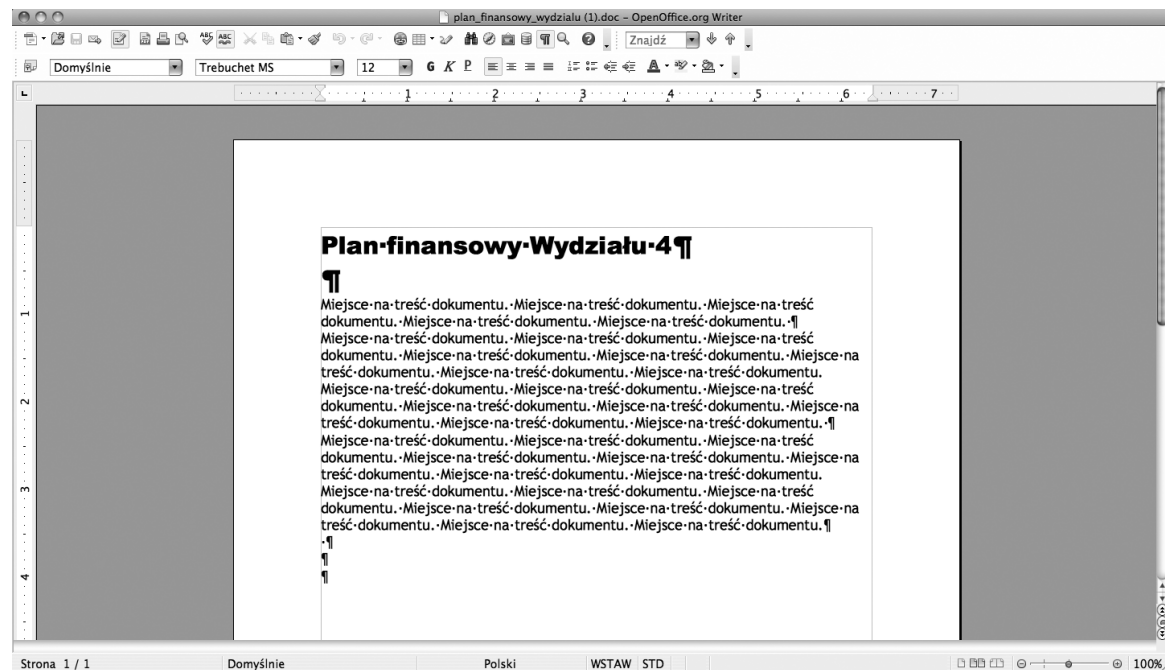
plan_finansowy_wydzialu (1).doc – OpenOffice.org Writer

Znajdź

Domyślnie | Trebuchet MS | 12

1 2 3 4 5 6 7

Plan·finansowy·Wydziału·4¶

¶

Miejsce·na·treść·dokumentu.·Miejsce·na·treść·dokumentu.·Miejsce·na·treść·dokumentu.·Miejsce·na·treść·dokumentu.·Miejsce·na·treść·dokumentu.·¶
Miejsce·na·treść·dokumentu.·Miejsce·na·treść·dokumentu.·Miejsce·na·treść·dokumentu.·Miejsce·na·treść·dokumentu.·Miejsce·na·treść·dokumentu.·Miejsce·na·treść·dokumentu.·Miejsce·na·treść·dokumentu.·Miejsce·na·treść·dokumentu.
Miejsce·na·treść·dokumentu.·Miejsce·na·treść·dokumentu.·Miejsce·na·treść·dokumentu.·Miejsce·na·treść·dokumentu.·Miejsce·na·treść·dokumentu.·Miejsce·na·treść·dokumentu.·Miejsce·na·treść·dokumentu.·Miejsce·na·treść·dokumentu.·¶
Miejsce·na·treść·dokumentu.·Miejsce·na·treść·dokumentu.·Miejsce·na·treść·dokumentu.·Miejsce·na·treść·dokumentu.·Miejsce·na·treść·dokumentu.·Miejsce·na·treść·dokumentu.·Miejsce·na·treść·dokumentu.·Miejsce·na·treść·dokumentu.
Miejsce·na·treść·dokumentu.·Miejsce·na·treść·dokumentu.·Miejsce·na·treść·dokumentu.·Miejsce·na·treść·dokumentu.·Miejsce·na·treść·dokumentu.·Miejsce·na·treść·dokumentu.·Miejsce·na·treść·dokumentu.·Miejsce·na·treść·dokumentu.¶
·¶
¶
¶

Strona 1 / 1 | Domyślnie | Polski | WSTAW | STD | 100%